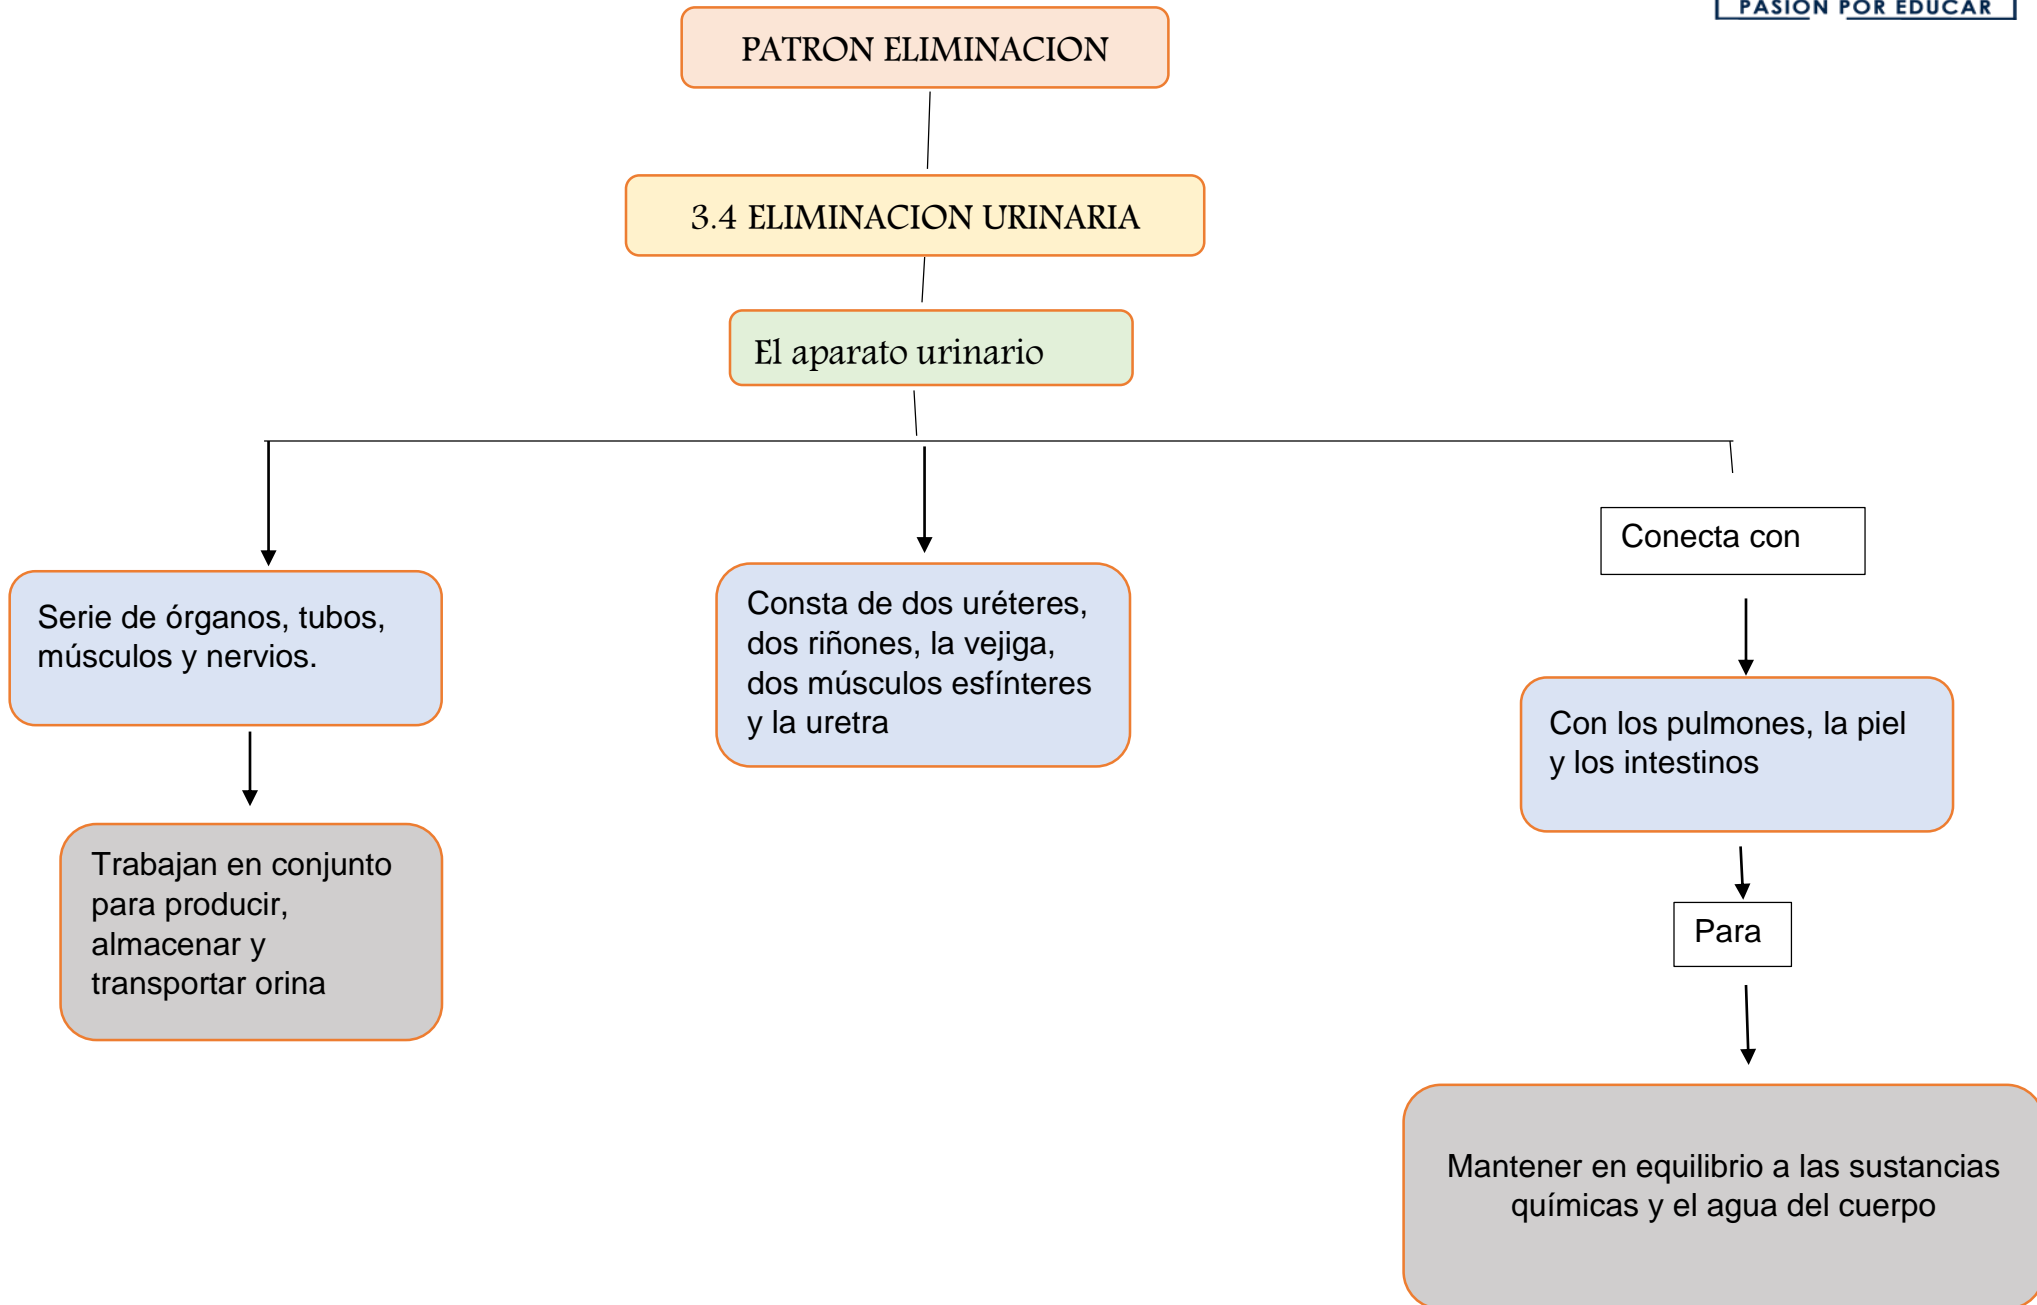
PASION POR EDUCAR

PATRON ELIMINACION

3.4 ELIMINACION URINARIA

El aparato urinario

Serie de órganos, tubos, músculos y nervios.

Trabajan en conjunto para producir, almacenar y transportar orina

Consta de dos uréteres, dos riñones, la vejiga, dos músculos esfínteres y la uretra

Conecta con

Con los pulmones, la piel y los intestinos

Para

Mantener en equilibrio a las sustancias químicas y el agua del cuerpo